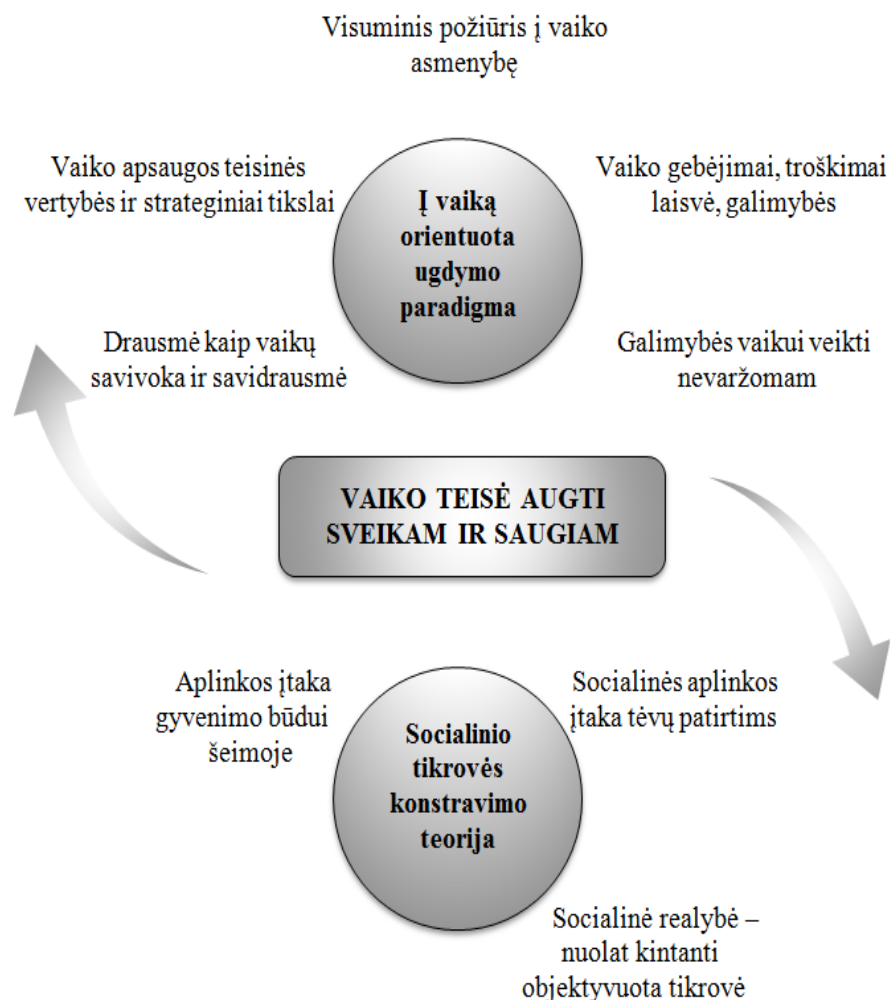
Visuminis požiūris į vaiko asmenybę

Vaiko apsaugos teisinės vertybės ir strateginiai tikslai

Į vaiką orientuota ugdymo paradigma

Vaiko gebėjimai, troškimai laisvė, galimybės

Drausmė kaip vaikų savivoka ir savidrausmė

Galimybės vaikui veikti nevaržomam

VAIKO TEISĖ AUGTI SVEIKAM IR SAUGIAM

Aplinkos įtaka gyvenimo būdui šeimoje

Socialinio tikrovės konstravimo teorija

Socialinės aplinkos įtaka tėvų patirtims

Socialinė realybė – nuolat kintanti objektyvuota tikrovė